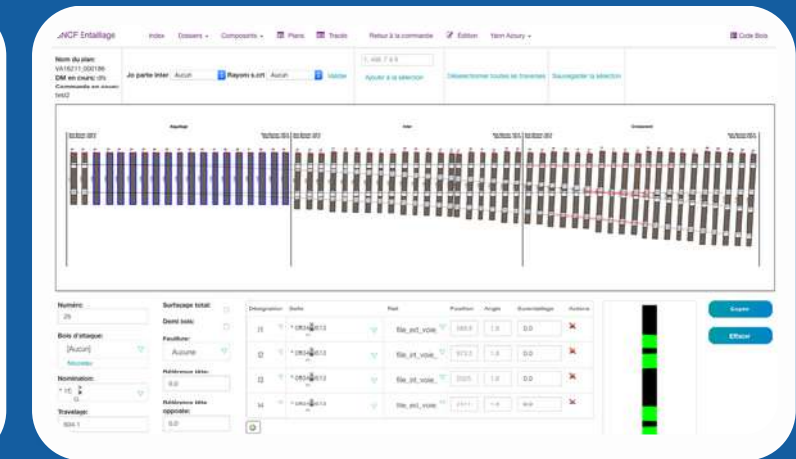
NCF Entaillage Index Dossiers Composants Plans Tracés Retour à la commande Edition Yann Azoury Code Bois

Nom du plan: VA16211_000186
DM en cours: d%
Commande en cours: test2

Jo partie inter Aucun Rayon s.crt Aucun Valider

1, 468, 7 à 9
Ajouter à la sélection

Désélectionner toutes les traverses Sauvegarder la sélection

Aiguillage Inter Croisement

Numéro: 25
Bois d'attaque: [Aucun]
Nouveau
Nomination:
Travelage: 604.1

Surfaçage total:
Demi bois:
Fourrure: Aucune
Référence tête: 0.0
Référence tête opposée: 0.0

| Désignation | Boite | Rail | Position | Angle | Surentaillage | Actions |
|---|---|---|---|---|---|---|
| l1 | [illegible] | file_ext_voie_ | 388.9 | 1.8 | 0.0 | ✖ |
| l2 | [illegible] | file_int_voie_ | 973.3 | 1.8 | 0.0 | ✖ |
| l3 | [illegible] | file_int_voie_ | 2025 | 1.8 | 0.0 | ✖ |
| l4 | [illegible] | file_ext_voie_ | 2411 | 1.8 | 0.0 | ✖ |

Enreg
Effacer